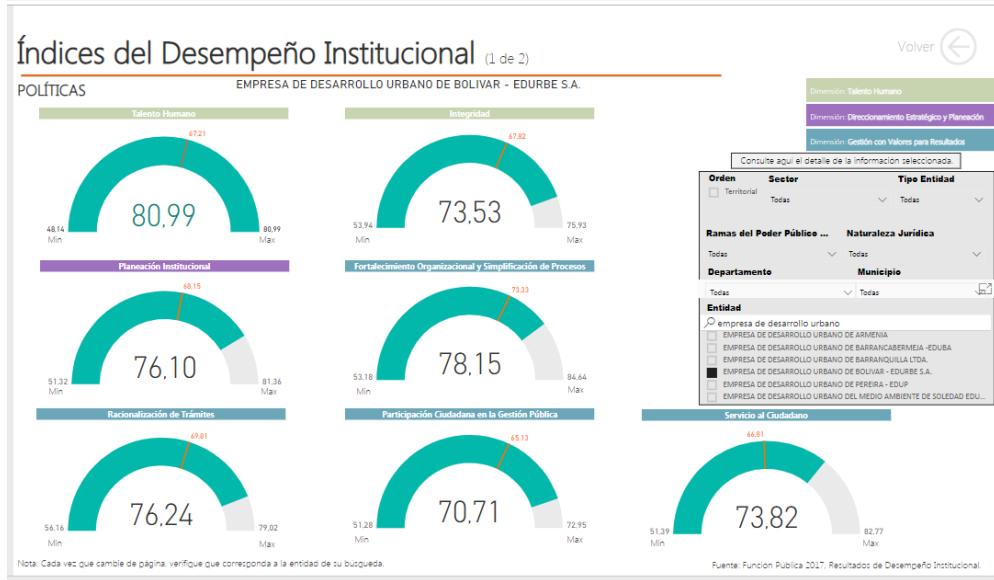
Índices del Desempeño Institucional (1 de 2)

Volver

POLÍTICAS

EMPRESA DE DESARROLLO URBANO DE BOLIVAR - EDURBE S.A.

Dimensión: Talento Humano

Dimensión: Direccionamiento Estratégico y Planeación

Dimensión: Gestión con Valores para Resultados

Consulte aquí el detalle de la información seleccionada.

Talento Humano
67,21
48,14 Min
80,99
80,99 Max

Integridad
67,82
53,94 Min
73,53
75,93 Max

Planeación Institucional
68,15
51,32 Min
76,10
81,36 Max

Fortalecimiento Organizacional y Simplificación de Procesos
73,33
53,18 Min
78,15
84,64 Max

Racionalización de Trámites
69,81
56,16 Min
76,24
79,02 Max

Participación Ciudadana en la Gestión Pública
65,13
51,28 Min
70,71
72,95 Max

Servicio al Ciudadano
66,81
51,39 Min
73,82
82,77 Max

Orden
Territorial

Sector
Todas

Tipo Entidad
Todas

Ramas del Poder Público ...
Todas

Naturaleza Jurídica
Todas

Departamento
Todas

Municipio
Todas

Entidad
empresa de desarrollo urbano
EMPRESA DE DESARROLLO URBANO DE ARMENIA
EMPRESA DE DESARROLLO URBANO DE BARRANCABERMEJA -EDUBA
EMPRESA DE DESARROLLO URBANO DE BARRANQUILLA LTDA.
EMPRESA DE DESARROLLO URBANO DE BOLIVAR - EDURBE S.A.
EMPRESA DE DESARROLLO URBANO DE PEREIRA - EDUP
EMPRESA DE DESARROLLO URBANO DEL MEDIO AMBIENTE DE SOLEDAD EDU...

Nota: Cada vez que cambie de página, verifique que corresponda a la entidad de su busqueda.

Fuente: Función Pública 2017, Resultados de Desempeño Institucional.